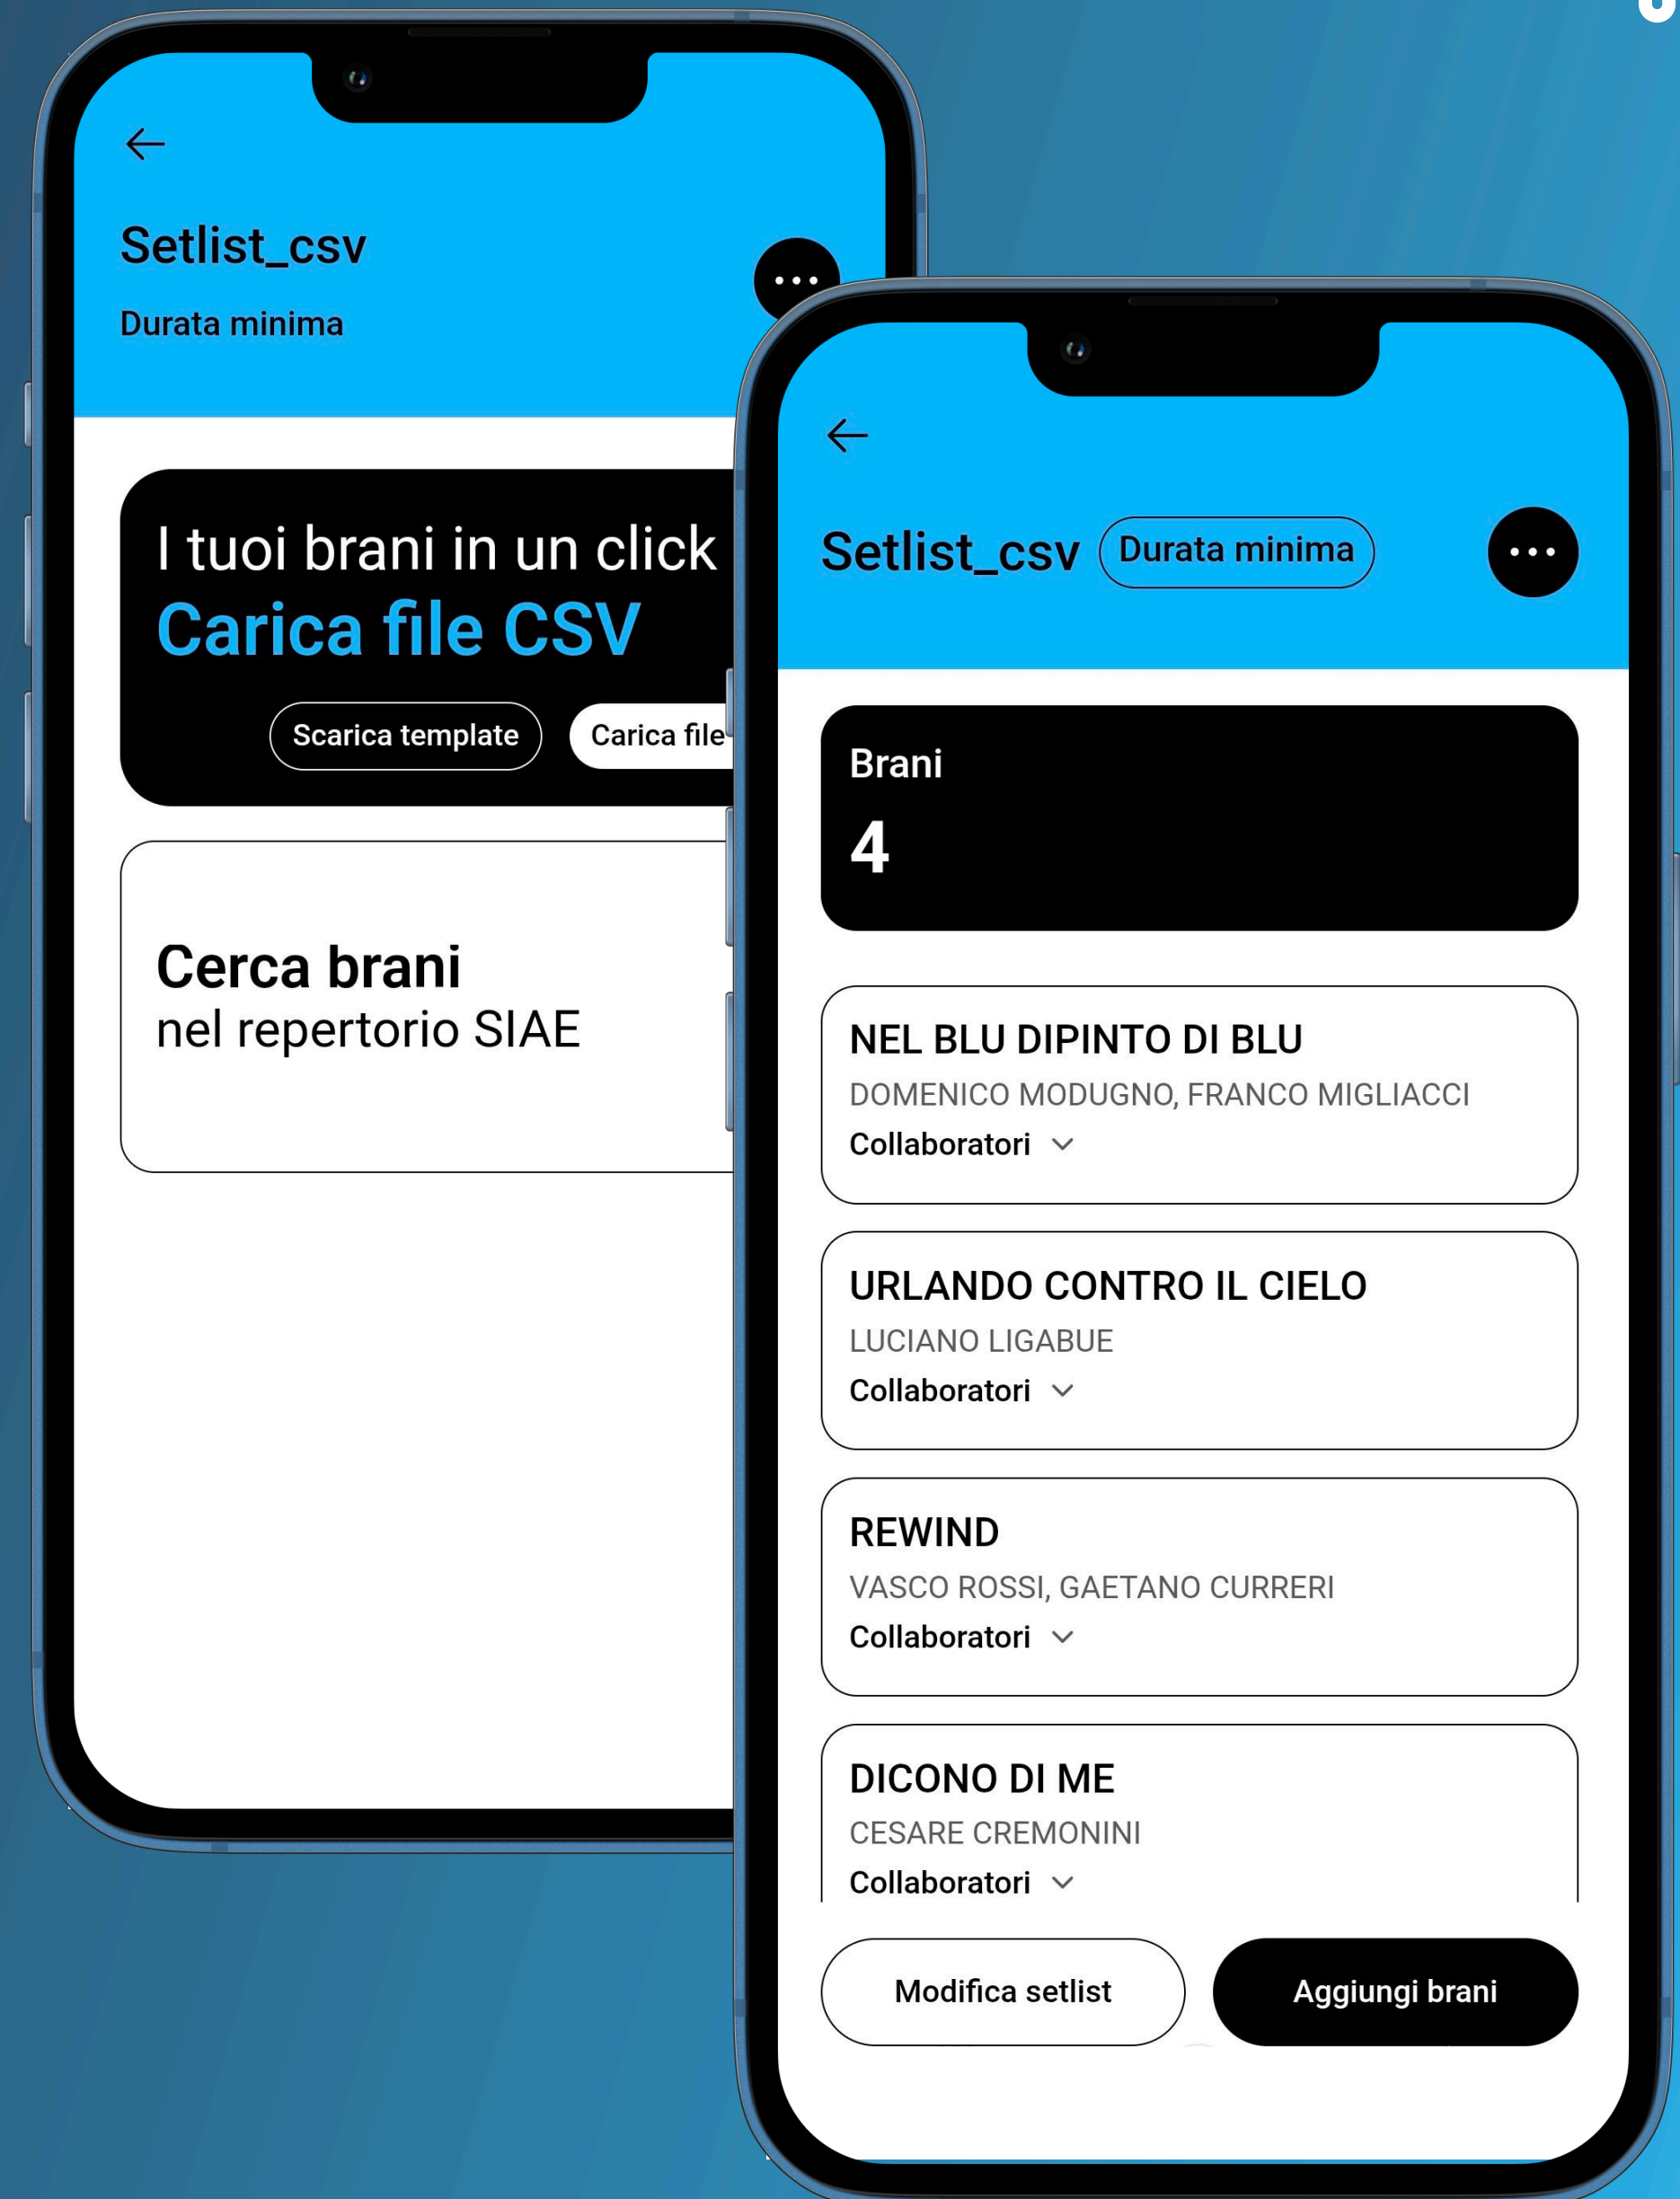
Setlist_csv

Durata minima

I tuoi brani in un click
Carica file CSV

Scarica template

Carica file

Cerca brani
nel repertorio SIAE

Setlist_csv Durata minima

Brani
4

NEL BLU DIPINTO DI BLU
DOMENICO MODUGNO, FRANCO MIGLIACCI
Collaboratori

URLANDO CONTRO IL CIELO
LUCIANO LIGABUE
Collaboratori

REWIND
VASCO ROSSI, GAETANO CURRERI
Collaboratori

DICONO DI ME
CESARE CREMONINI
Collaboratori

Modifica setlist

Aggiungi brani